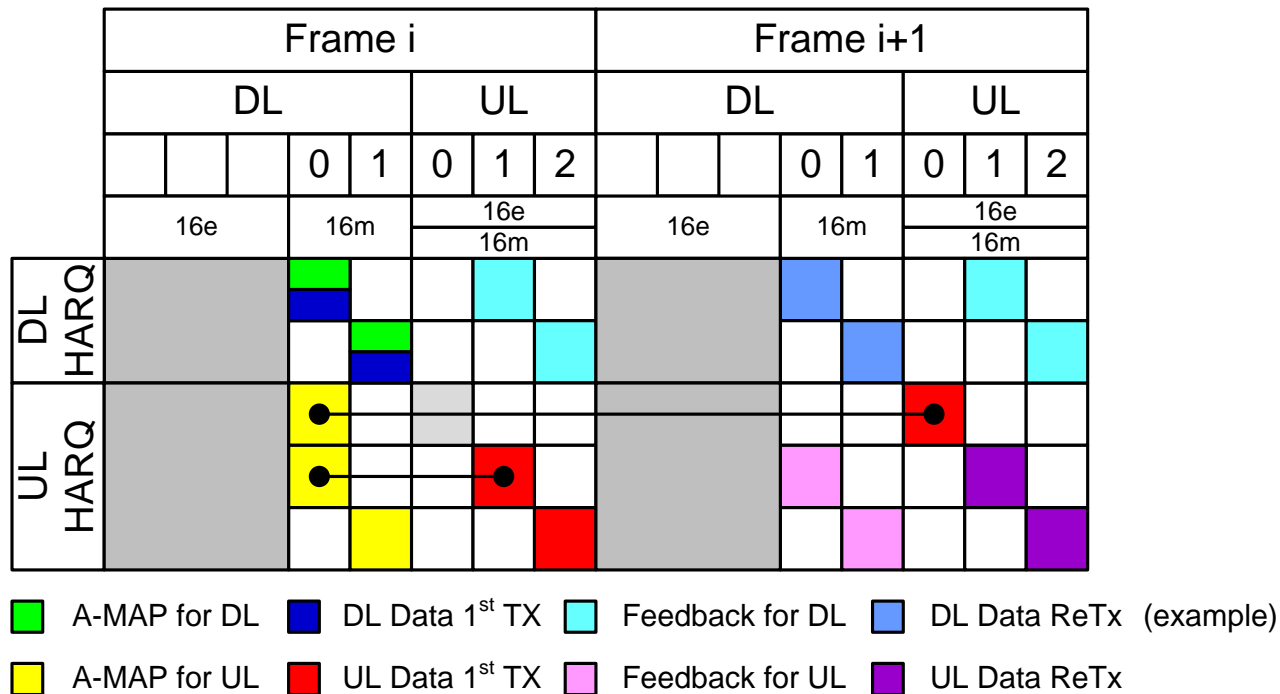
| Frame i | | | | | | | | Frame i+1 | | | | | | | |
|---|---|---|---|---|---|---|---|---|---|---|---|---|---|---|---|
| DL | | | | | UL | | | DL | | | | | UL | | |
| | | | 0 | 1 | 0 | 1 | 2 | | | | 0 | 1 | 0 | 1 | 2 |
| 16e | | | 16m | | 16e / 16m | | | 16e | | | 16m | | 16e / 16m | | |

DL HARQ

UL HARQ

A-MAP for DL  DL Data 1$^{st}$ TX  Feedback for DL  DL Data ReTx  (example)

A-MAP for UL  UL Data 1$^{st}$ TX  Feedback for UL  UL Data ReTx